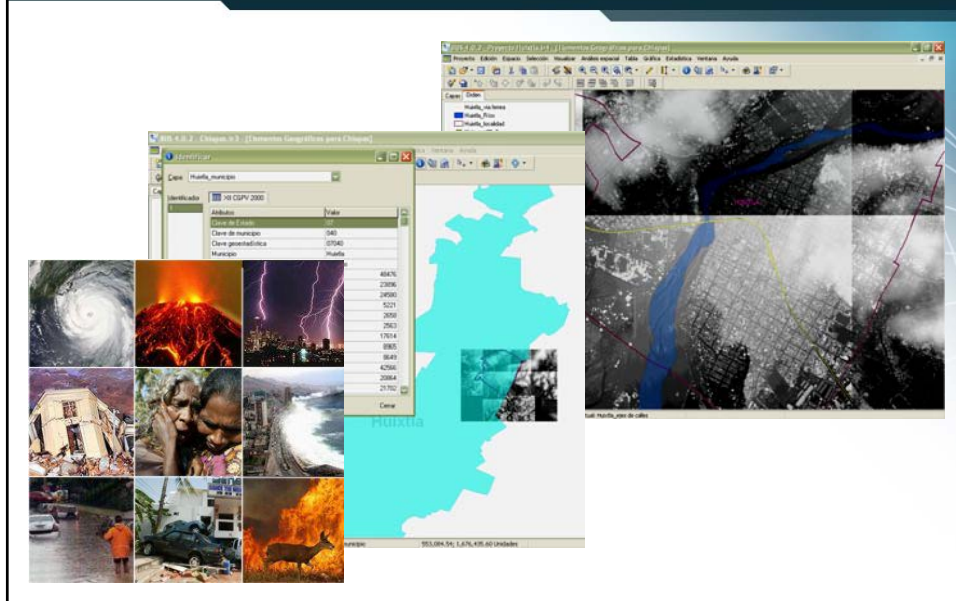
gvSIG 1.0.2 : Proyecto Huixtla.lr3 - [Elementos Geográficos para Chiapas]
Proyecto Edición Espacio Selección Visualizar Análisis espacial Tabla Gráfica Estadística Ventana Ayuda
Capas Orden
Huixtla_vialidad
Huixtla_Ríos
Huixtla_localidad
Actual: Huixtla_ejes de calles

gvSIG 1.0.2 : Chiapas.lr3 - [Elementos Geográficos para Chiapas]
Ventana Ayuda
Identificar
Capa: Huixtla_municipio
Identificador XII CGPV 2000
1

| Atributo | Valor |
|---|---|
| Clave de Estado | 07 |
| Clave de municipio | 040 |
| Clave geoestadística | 07040 |
| Municipio | Huixtla |
| | 48476 |
| | 23096 |
| | 24580 |
| | 5221 |
| | 2658 |
| | 2563 |
| | 17614 |
| | 8965 |
| | 8649 |
| | 42566 |
| | 20864 |
| | 21702 |

Cerrar
Huixtla
municipio
553,084.54; 1,676,435.60 Unidades